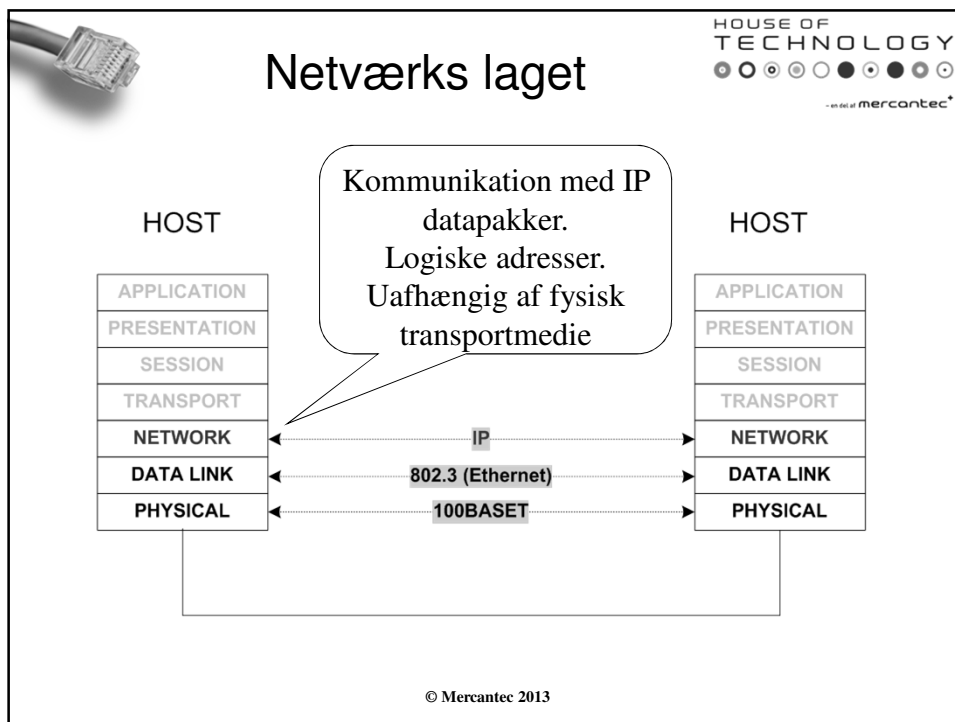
HOUSE OF TECHNOLOGY

- en del af mercantec+

Netværks laget

Kommunikation med IP datapakker.
Logiske adresser.
Uafhængig af fysisk transportmedie

HOST

APPLICATION
PRESENTATION
SESSION
TRANSPORT
NETWORK
DATA LINK
PHYSICAL

IP
802.3 (Ethernet)
100BASET

HOST

APPLICATION
PRESENTATION
SESSION
TRANSPORT
NETWORK
DATA LINK
PHYSICAL

© Mercantec 2013